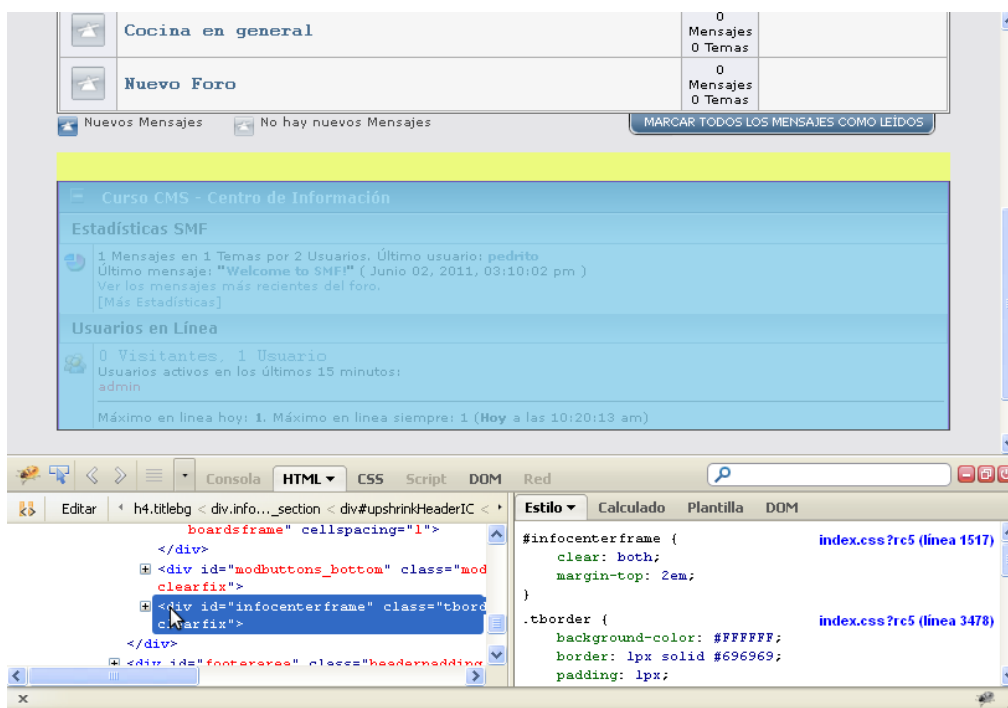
Cocina en general

0 Mensajes 0 Temas

Nuevo Foro

0 Mensajes 0 Temas

Nuevos Mensajes No hay nuevos Mensajes MARCAR TODOS LOS MENSAJES COMO LEÍDOS

Curso CMS - Centro de Información

Estadísticas SMF

1 Mensajes en 1 Temas por 2 Usuarios. Último usuario: pedrito
Último mensaje: "Welcome to SMF!" ( Junio 02, 2011, 03:10:02 pm )
Ver los mensajes más recientes del foro.
[Más Estadísticas]

Usuarios en Línea

0 Visitantes, 1 Usuario
Usuarios activos en los últimos 15 minutos:
admin

Máximo en linea hoy: 1. Máximo en linea siempre: 1 (Hoy a las 10:20:13 am)

Consola HTML CSS Script DOM Red

Editar h4.titlebg < div.info..._section < div#upshrinkHeaderIC <

boardsframe" cellspacing="1">
</div>
<div id="modbuttons_bottom" class="mod clearfix">
<div id="infocenterframe" class="tbord clearfix">
</div>
<div id="footerarea" class="headerpaddin

Estilo Calculado Plantilla DOM

#infocenterframe { index.css?rc5 (línea 1517)
clear: both;
margin-top: 2em;
}

.tborder { index.css?rc5 (línea 3478)
background-color: #FFFFFF;
border: 1px solid #696969;
padding: 1px;